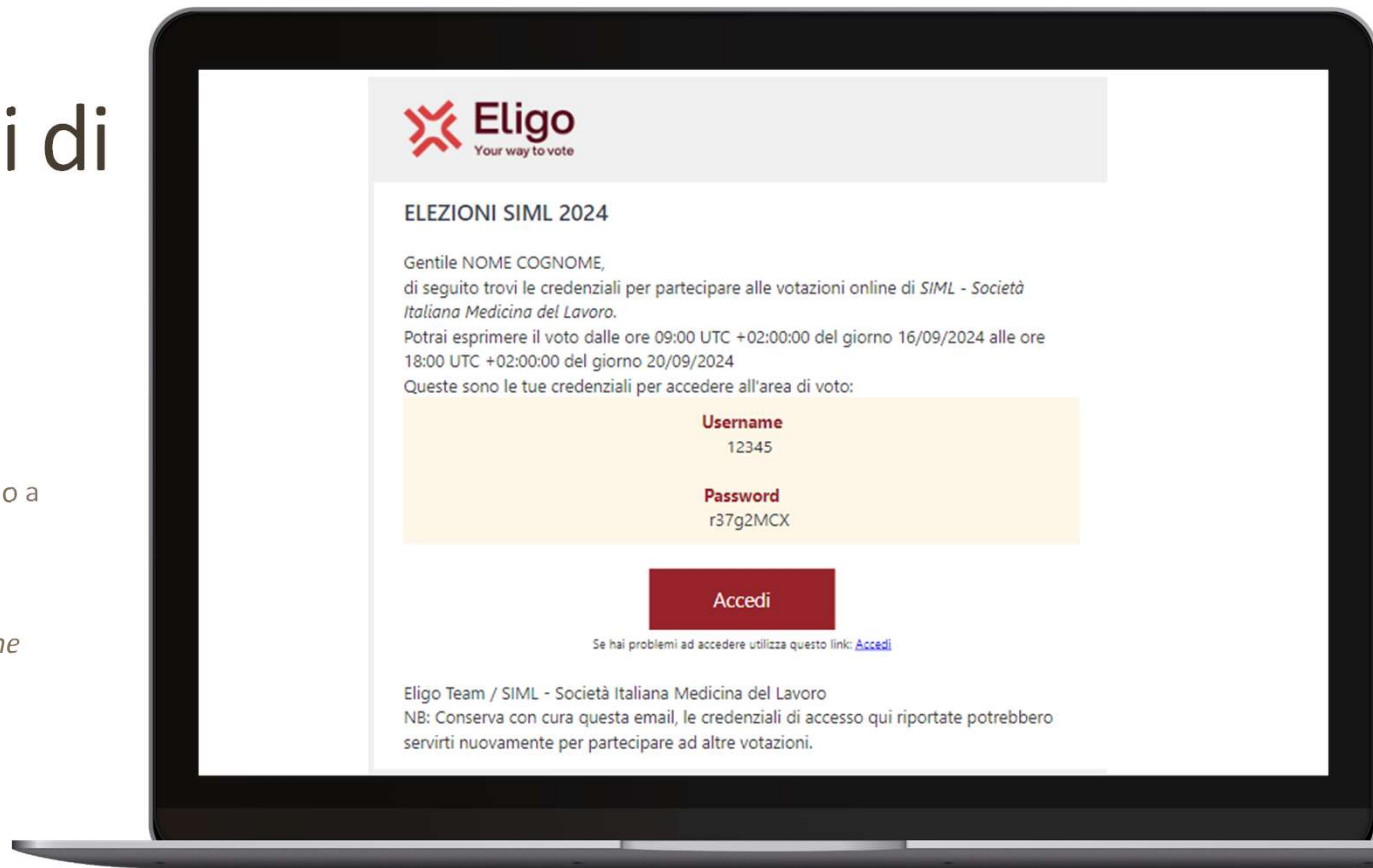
i di

o a

ne

Eligo
Your way to vote

ELEZIONI SIML 2024

Gentile NOME COGNOME,
di seguito trovi le credenziali per partecipare alle votazioni online di *SIML - Società Italiana Medicina del Lavoro*.
Potrai esprimere il voto dalle ore 09:00 UTC +02:00:00 del giorno 16/09/2024 alle ore 18:00 UTC +02:00:00 del giorno 20/09/2024
Queste sono le tue credenziali per accedere all'area di voto:

Username
12345

Password
r37g2MCX

Accedi

Se hai problemi ad accedere utilizza questo link: Accedi

Eligo Team / SIML - Società Italiana Medicina del Lavoro
NB: Conserva con cura questa email, le credenziali di accesso qui riportate potrebbero servirti nuovamente per partecipare ad altre votazioni.